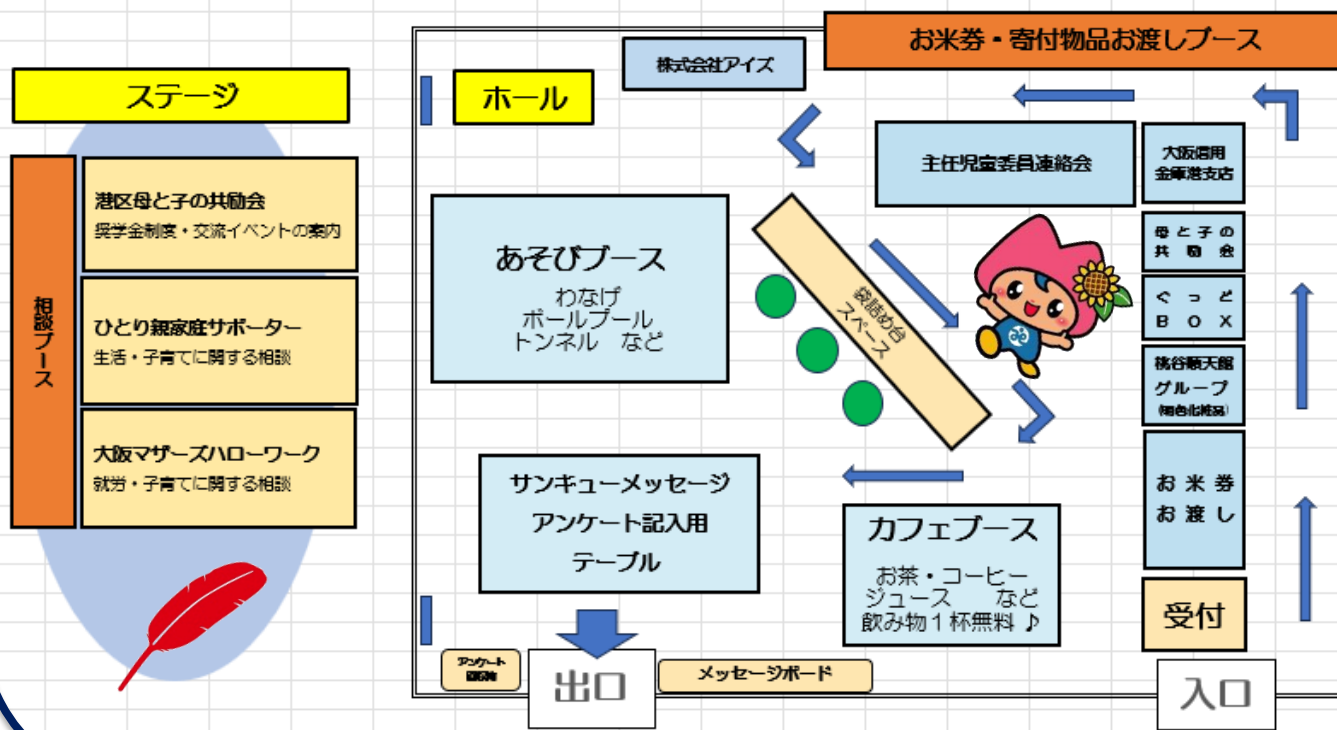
ステージ

相談ブース

港区母と子の共励会
奨学金制度・交流イベントの案内

ひとり親家庭サポーター
生活・子育てに関する相談

大阪マザーズハローワーク
就労・子育てに関する相談

ホール

株式会社アイズ

お米券・寄付物品お渡しブース

主任児童委員連絡会

大阪信用金庫港支店

あそびブース
わなげ
ボールプール
トンネル　など

袋詰め台スペース

母と子の共励会

ぐっどBOX

桃谷順天館グループ
(糊合化粧品)

お米券お渡し

サンキューメッセージ
アンケート記入用
テーブル

カフェブース
お茶・コーヒー
ジュース　　など
飲み物１杯無料♪

受付

アンケート回収箱

出口

メッセージボード

入口